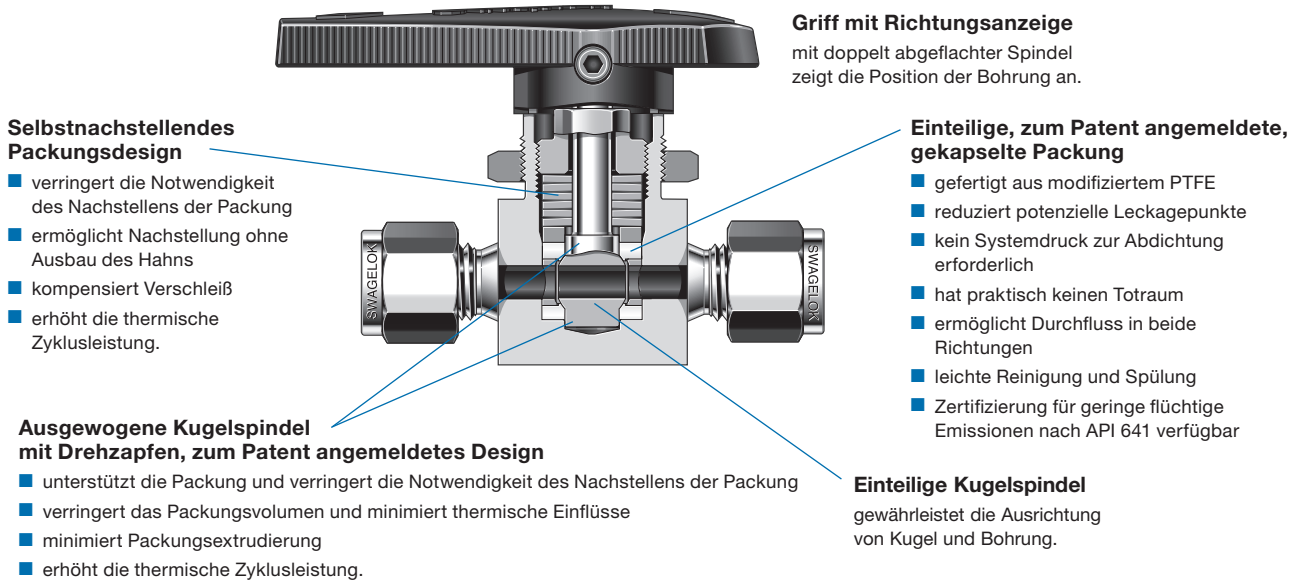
Griff mit Richtungsanzeige
mit doppelt abgeflachter Spindel zeigt die Position der Bohrung an.

Selbstnachstellendes Packungsdesign
verringert die Notwendigkeit des Nachstellens der Packung
ermöglicht Nachstellung ohne Ausbau des Hahns
kompensiert Verschleiß
erhöht die thermische Zyklusleistung.

Einteilige, zum Patent angemeldete, gekapselte Packung
gefertigt aus modifiziertem PTFE
reduziert potenzielle Leckagepunkte
kein Systemdruck zur Abdichtung erforderlich
hat praktisch keinen Totraum
ermöglicht Durchfluss in beide Richtungen
leichte Reinigung und Spülung
Zertifizierung für geringe flüchtige Emissionen nach API 641 verfügbar

SWAGELOK

SWAGELOK

Ausgewogene Kugelspindel mit Drehzapfen, zum Patent angemeldetes Design
unterstützt die Packung und verringert die Notwendigkeit des Nachstellens der Packung
verringert das Packungsvolumen und minimiert thermische Einflüsse
minimiert Packungsextrudierung
erhöht die thermische Zyklusleistung.

Einteilige Kugelspindel
gewährleistet die Ausrichtung von Kugel und Bohrung.